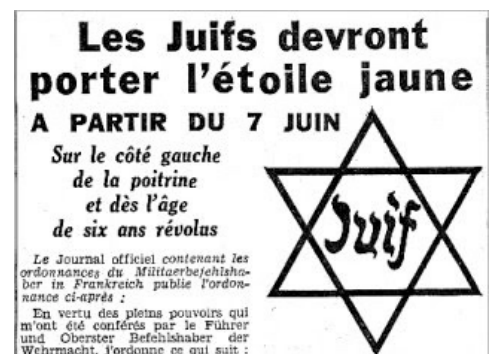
Les Juifs devront porter l'étoile jaune

A PARTIR DU 7 JUIN

Sur le côté gauche de la poitrine et dès l'âge de six ans révolus

Juif

Le Journal officiel contenant les ordonnances du Militaerbefehlshaber in Frankreich publie l'ordonnance ci-après :

En vertu des pleins pouvoirs qui m'ont été conférés par le Führer und Oberster Befehlshaber der Wehrmacht, j'ordonne ce qui suit :